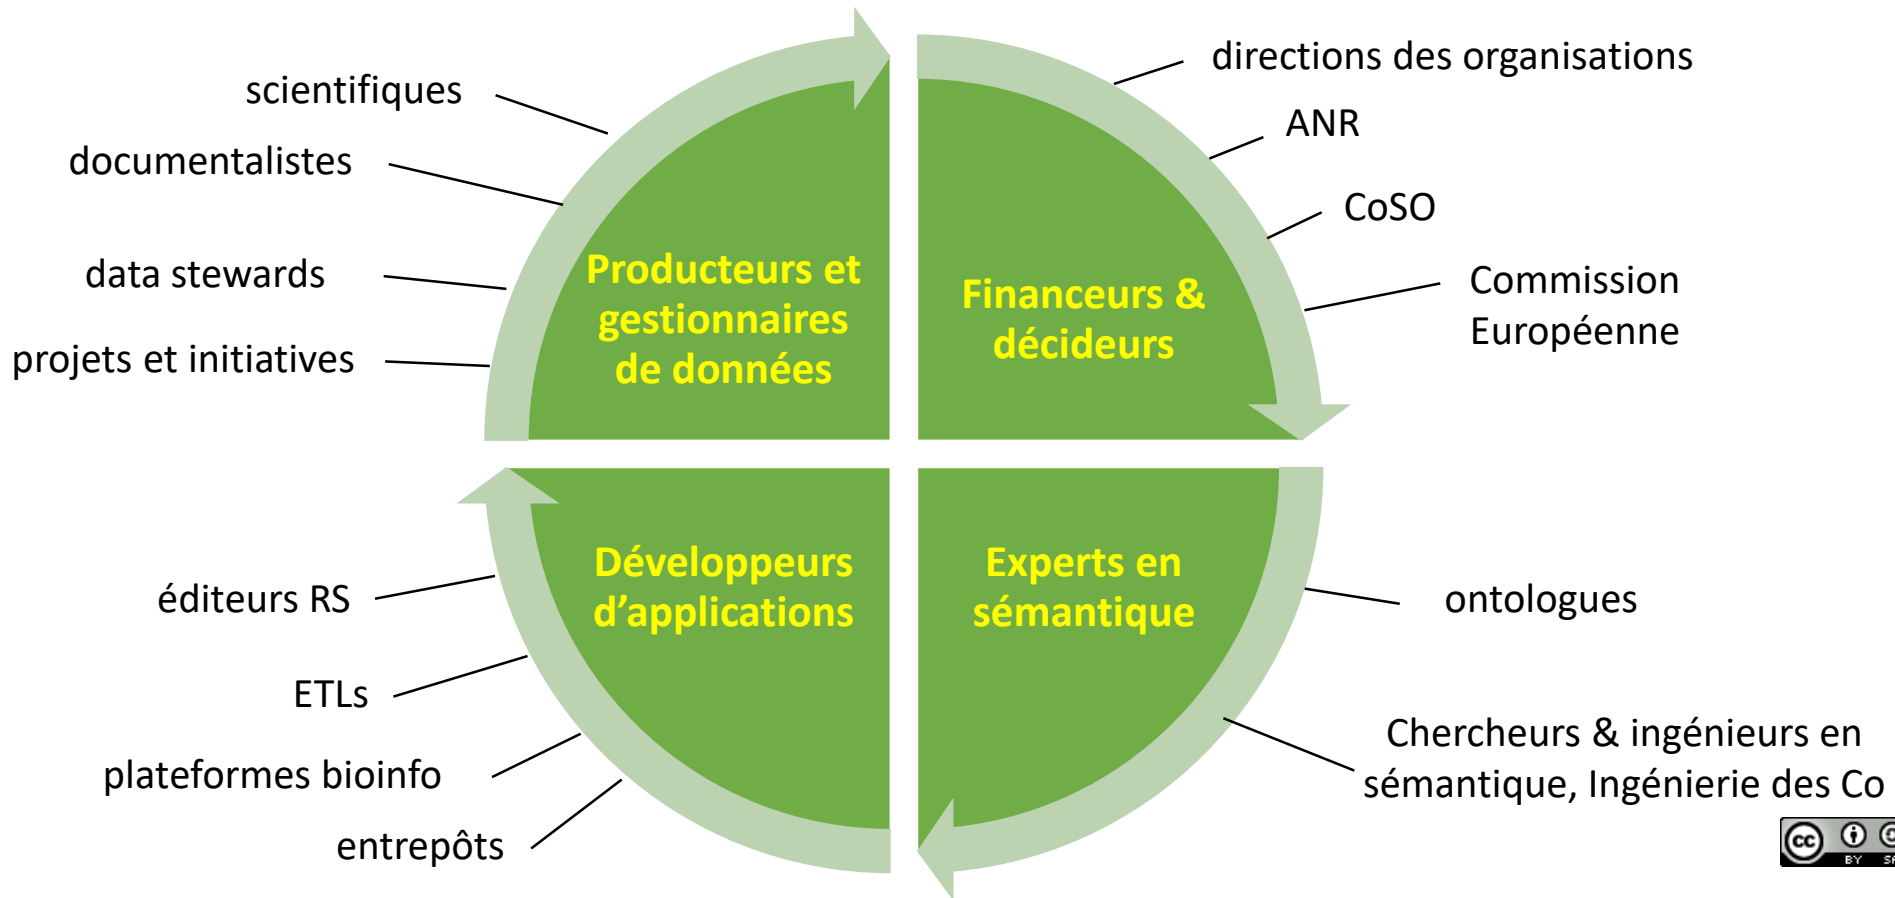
scientifiques

documentalistes

data stewards

projets et initiatives

Producteurs et gestionnaires de données

Financeurs & décideurs

directions des organisations

ANR

CoSO

Commission Européenne

Développeurs d’applications

Experts en sémantique

éditeurs RS

ETLs

plateformes bioinfo

entrepôts

ontologues

Chercheurs & ingénieurs en sémantique, Ingénierie des Co

BY SA